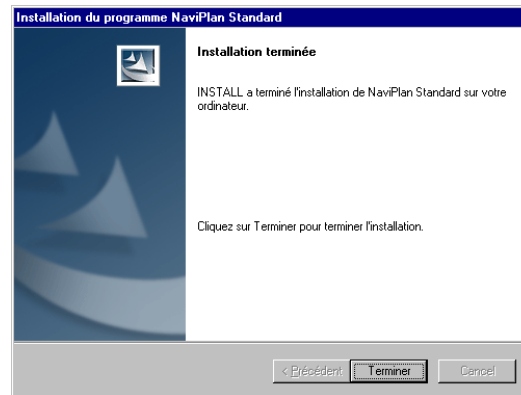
Installation du programme NaviPlan Standard

Installation terminée

INSTALL a terminé l'installation de NaviPlan Standard sur votre ordinateur.

Cliquez sur Terminer pour terminer l'installation.

< Précédent Terminer Cancel